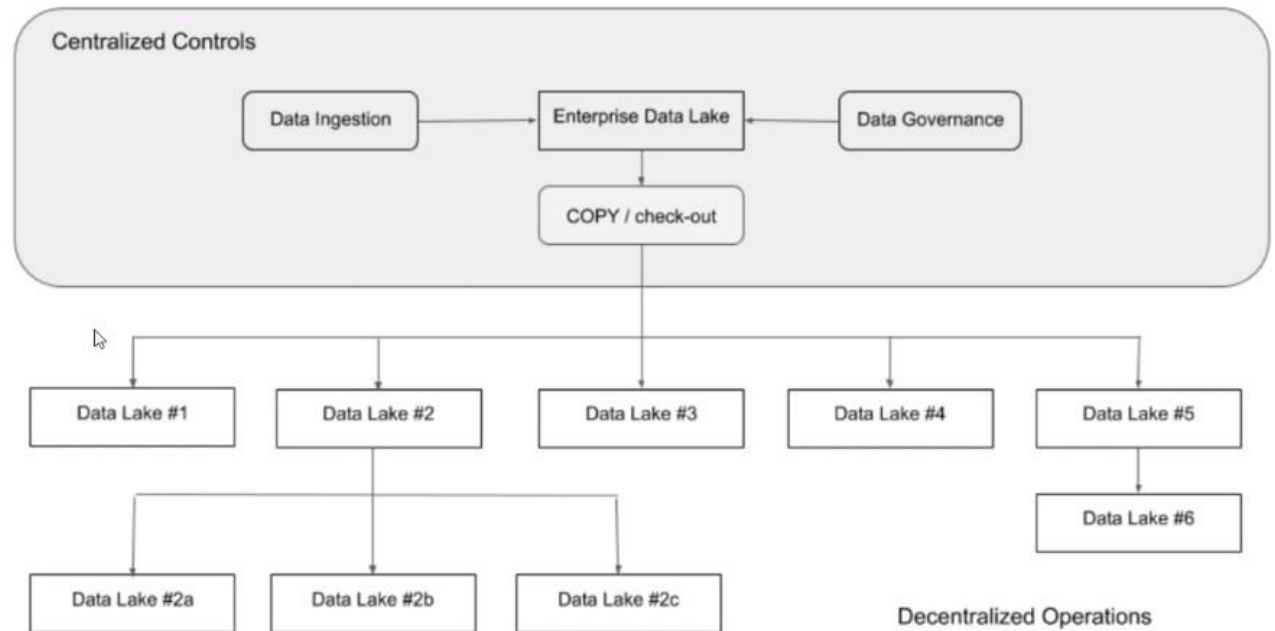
Centralized Controls

Data Ingestion

Enterprise Data Lake

Data Governance

COPY / check-out

Data Lake #1

Data Lake #2

Data Lake #3

Data Lake #4

Data Lake #5

Data Lake #6

Data Lake #2a

Data Lake #2b

Data Lake #2c

Decentralized Operations